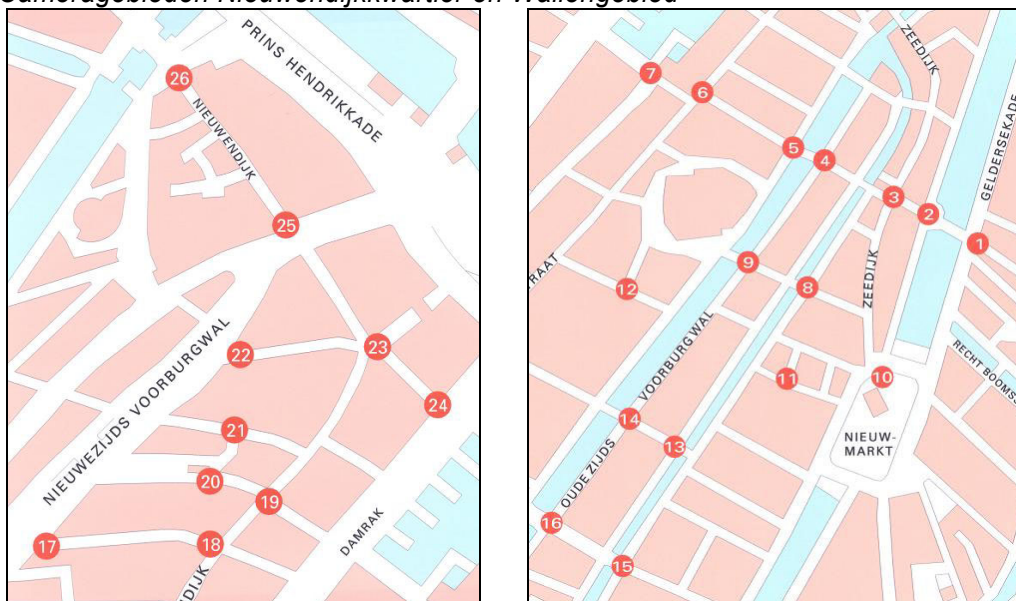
Gameragebieden Nieuwendijkkwartier en Wallengebied

PRINS HENDRIKKADE
26
NIEUWENDIJK
25
NIEUWEZIJDS VOORBURGWAL
22
23
24
21
20
19
DAMRAK
17
18
DIJK

7
6
ZEEDIJK
GELDERSEKADE
5
4
3
2
1
RAAT
9
12
8
ZEEDIJK
VOORBURGWAL
RECHT BOOMS
11
10
14
NIEUW-MARKT
13
OUDE ZIJDS
16
15